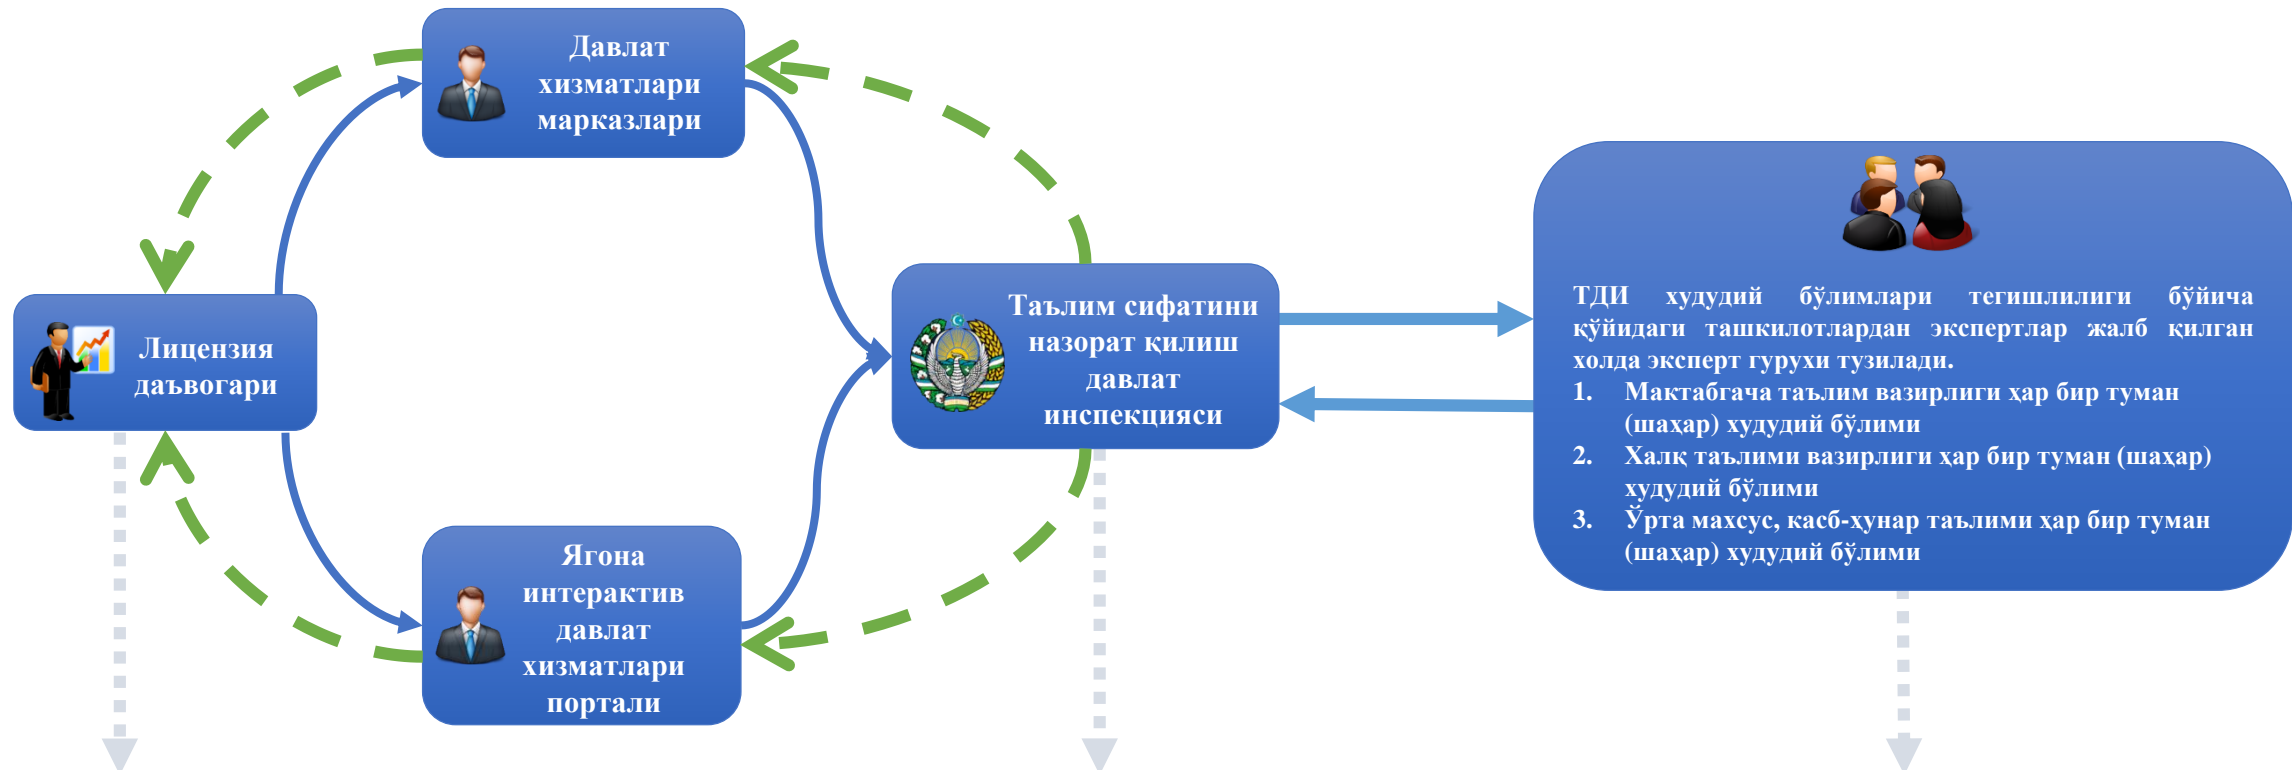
Давлат хизматлари марказлари

Лицензия даъвогари

Ягона интерактив давлат хизматлари портали

Таълим сифатини назорат қилиш давлат инспекцияси

ТДИ худудий бўлимлари тегишлилиги бўйича қўйидаги ташкилотлардан экспертлар жалб қилган холда эксперт гурухи тузилади.
1. Мактабгача таълим вазирлиги хар бир туман (шахар) худудий бўлими
2. Халқ таълими вазирлиги хар бир туман (шахар) худудий бўлими
3. Ўрта махсус, касб-хунар таълими хар бир туман (шахар) худудий бўлими